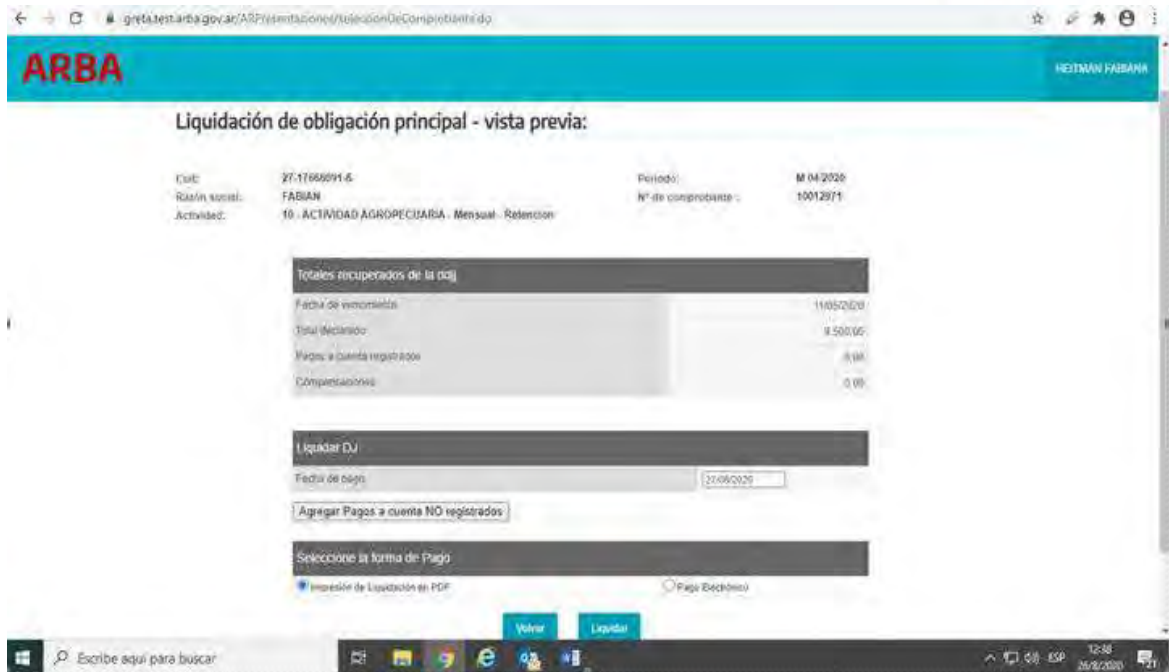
greta.test.arba.gov.ar/ARPresentaciones/SeleccionDeComprobante.do

ARBA

HEITMAN FABIANA

Liquidación de obligación principal - vista previa:

Cuit: 27-17666091-6
Razón social: FABIAN
Actividad: 10 - ACTIVIDAD AGROPECUARIA - Mensual - Retencion

Periodo: M 04/2020
Nº de comprobante: 10012971

| Totales recuperados de la ddjj | |
|---|---|
| Fecha de vencimiento | 11/05/2020 |
| Total declarado | 9.500,00 |
| Pagos a cuenta registrados | 0,00 |
| Compensaciones | 0,00 |

Liquidar DJ
Fecha de pago 27/08/2020

Agregar Pagos a cuenta NO registrados

Seleccione la forma de Pago
Impresión de Liquidación en PDF
Pago Electrónico

Volver
Liquidar

Escribe aquí para buscar

ESP 12:38 26/8/2020